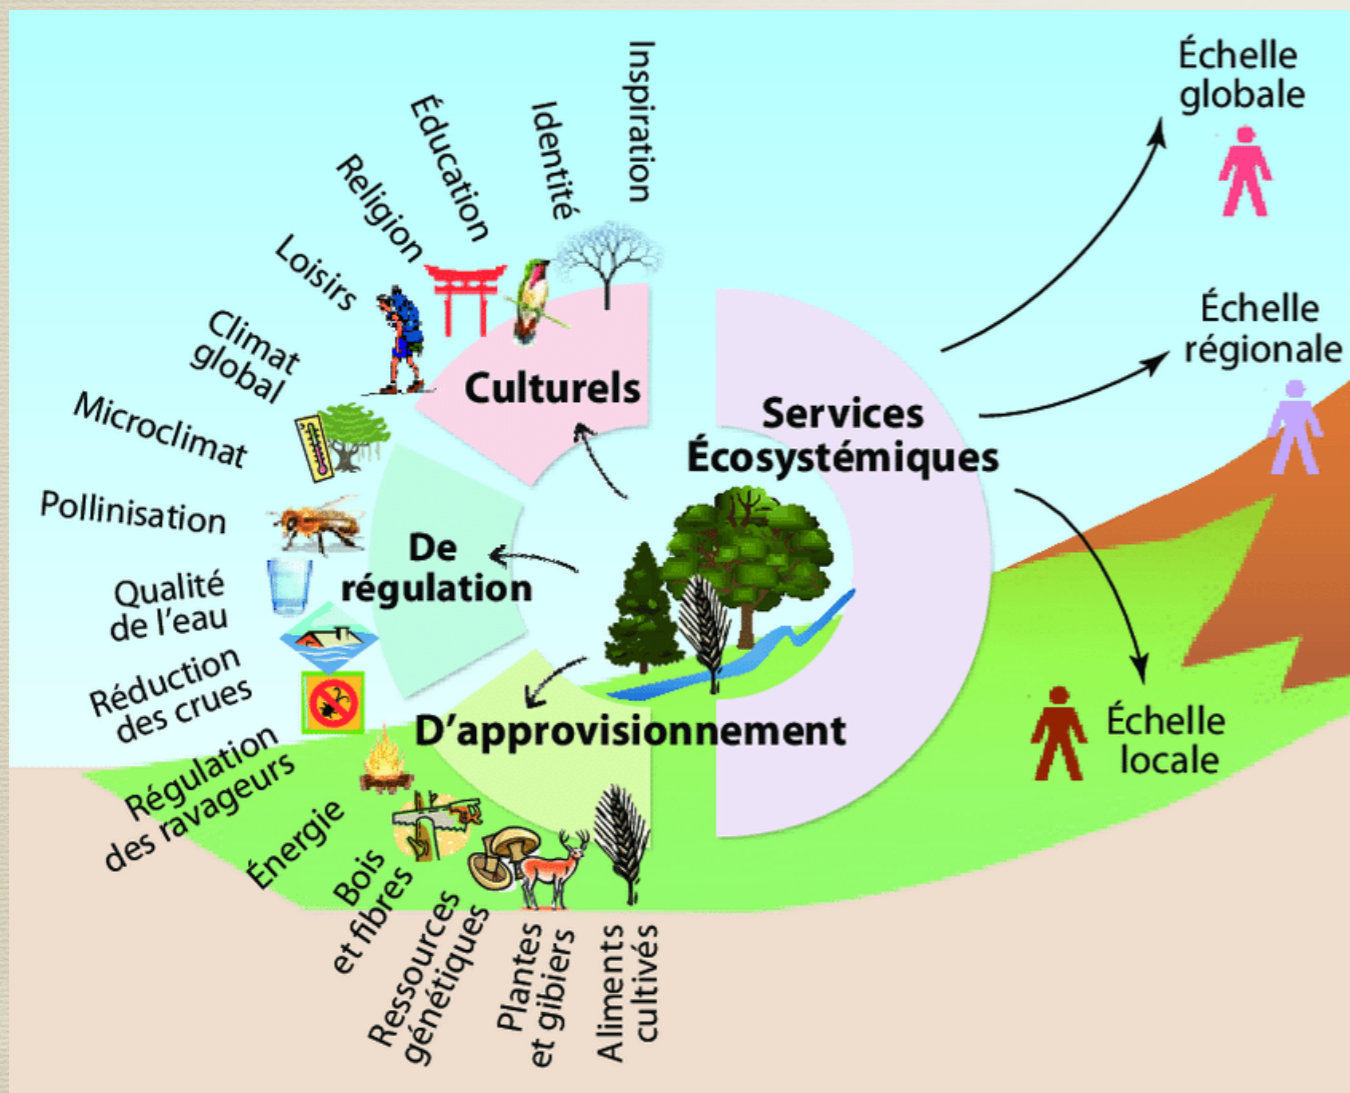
Inspiration
Identité
Éducation
Religion
Loisirs
Climat global
Microclimat
Pollinisation
Qualité de l'eau
Réduction des crues
Régulation des ravageurs
Énergie
Bois et fibres
Ressources génétiques
Plantes et gibiers
Aliments cultivés

Culturels
De régulation
D'approvisionnement
Services Écosystémiques

Échelle globale
Échelle régionale
Échelle locale